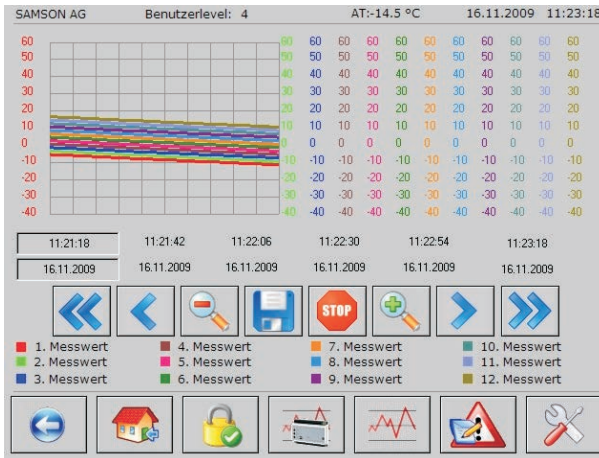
SAMSON AG Benutzerlevel: 4 AT:-14.5 °C 16.11.2009 11:23:18

| 60 | 60 | 60 | 60 | 60 | 60 | 60 | 60 | 60 | 60 | 60 | 60 | 60 |
|---|---|---|---|---|---|---|---|---|---|---|---|---|
| 50 | 50 | 50 | 50 | 50 | 50 | 50 | 50 | 50 | 50 | 50 | 50 | 50 |
| 40 | 40 | 40 | 40 | 40 | 40 | 40 | 40 | 40 | 40 | 40 | 40 | 40 |
| 30 | 30 | 30 | 30 | 30 | 30 | 30 | 30 | 30 | 30 | 30 | 30 | 30 |
| 20 | 20 | 20 | 20 | 20 | 20 | 20 | 20 | 20 | 20 | 20 | 20 | 20 |
| 10 | 10 | 10 | 10 | 10 | 10 | 10 | 10 | 10 | 10 | 10 | 10 | 10 |
| 0 | 0 | 0 | 0 | 0 | 0 | 0 | 0 | 0 | 0 | 0 | 0 | 0 |
| -10 | -10 | -10 | -10 | -10 | -10 | -10 | -10 | -10 | -10 | -10 | -10 | -10 |
| -20 | -20 | -20 | -20 | -20 | -20 | -20 | -20 | -20 | -20 | -20 | -20 | -20 |
| -30 | -30 | -30 | -30 | -30 | -30 | -30 | -30 | -30 | -30 | -30 | -30 | -30 |
| -40 | -40 | -40 | -40 | -40 | -40 | -40 | -40 | -40 | -40 | -40 | -40 | -40 |

11:21:18 11:21:42 11:22:06 11:22:30 11:22:54 11:23:18

16.11.2009 16.11.2009 16.11.2009 16.11.2009 16.11.2009 16.11.2009

STOP

1. Messwert
2. Messwert
3. Messwert
4. Messwert
5. Messwert
6. Messwert
7. Messwert
8. Messwert
9. Messwert
10. Messwert
11. Messwert
12. Messwert